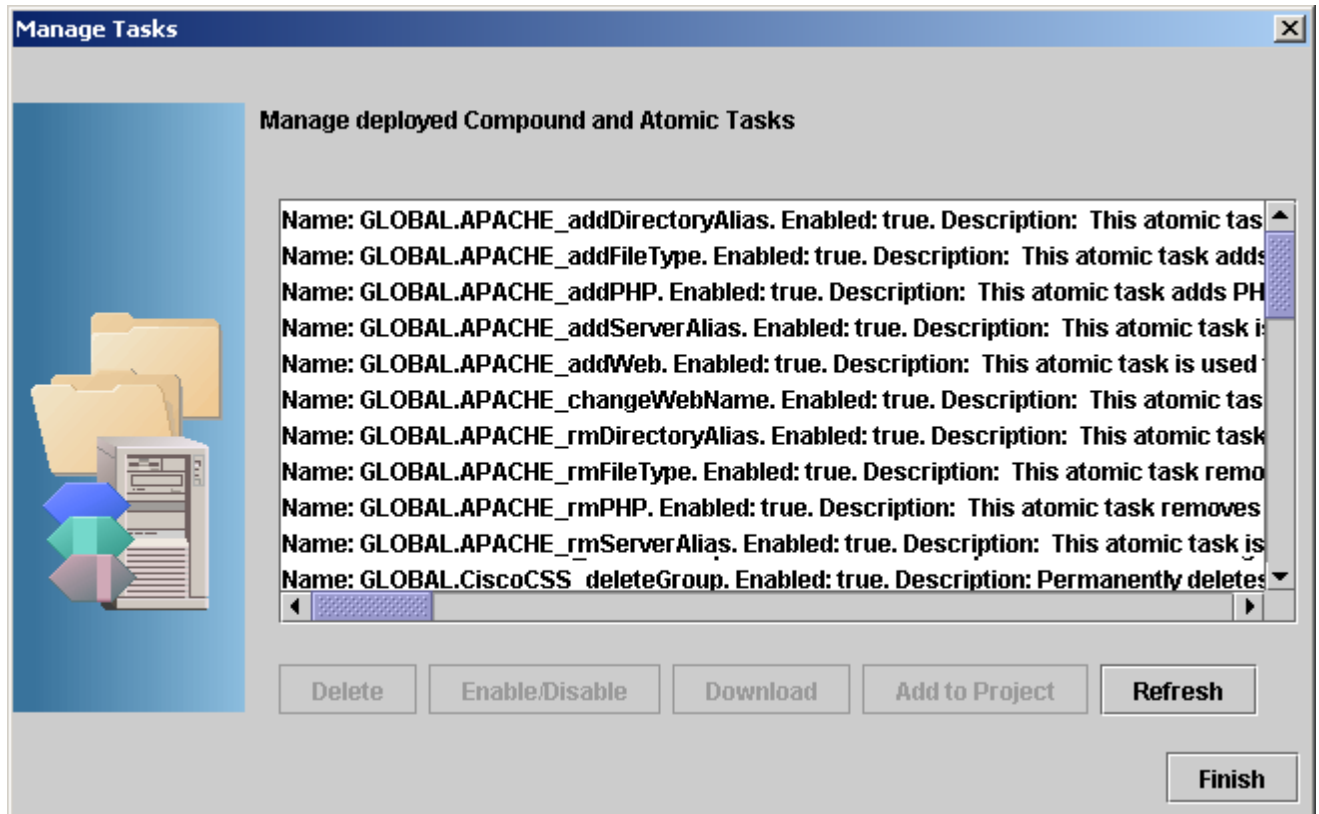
Manage Tasks

Manage deployed Compound and Atomic Tasks

Name: GLOBAL.APACHE_addDirectoryAlias. Enabled: true. Description: This atomic tas
Name: GLOBAL.APACHE_addFileType. Enabled: true. Description: This atomic task adds
Name: GLOBAL.APACHE_addPHP. Enabled: true. Description: This atomic task adds PH
Name: GLOBAL.APACHE_addServerAlias. Enabled: true. Description: This atomic task is
Name: GLOBAL.APACHE_addWeb. Enabled: true. Description: This atomic task is used
Name: GLOBAL.APACHE_changeWebName. Enabled: true. Description: This atomic tas
Name: GLOBAL.APACHE_rmDirectoryAlias. Enabled: true. Description: This atomic task
Name: GLOBAL.APACHE_rmFileType. Enabled: true. Description: This atomic task remo
Name: GLOBAL.APACHE_rmPHP. Enabled: true. Description: This atomic task removes
Name: GLOBAL.APACHE_rmServerAlias. Enabled: true. Description: This atomic task is
Name: GLOBAL.CiscoCSS_deleteGroup. Enabled: true. Description: Permanently deletes

Delete Enable/Disable Download Add to Project Refresh

Finish